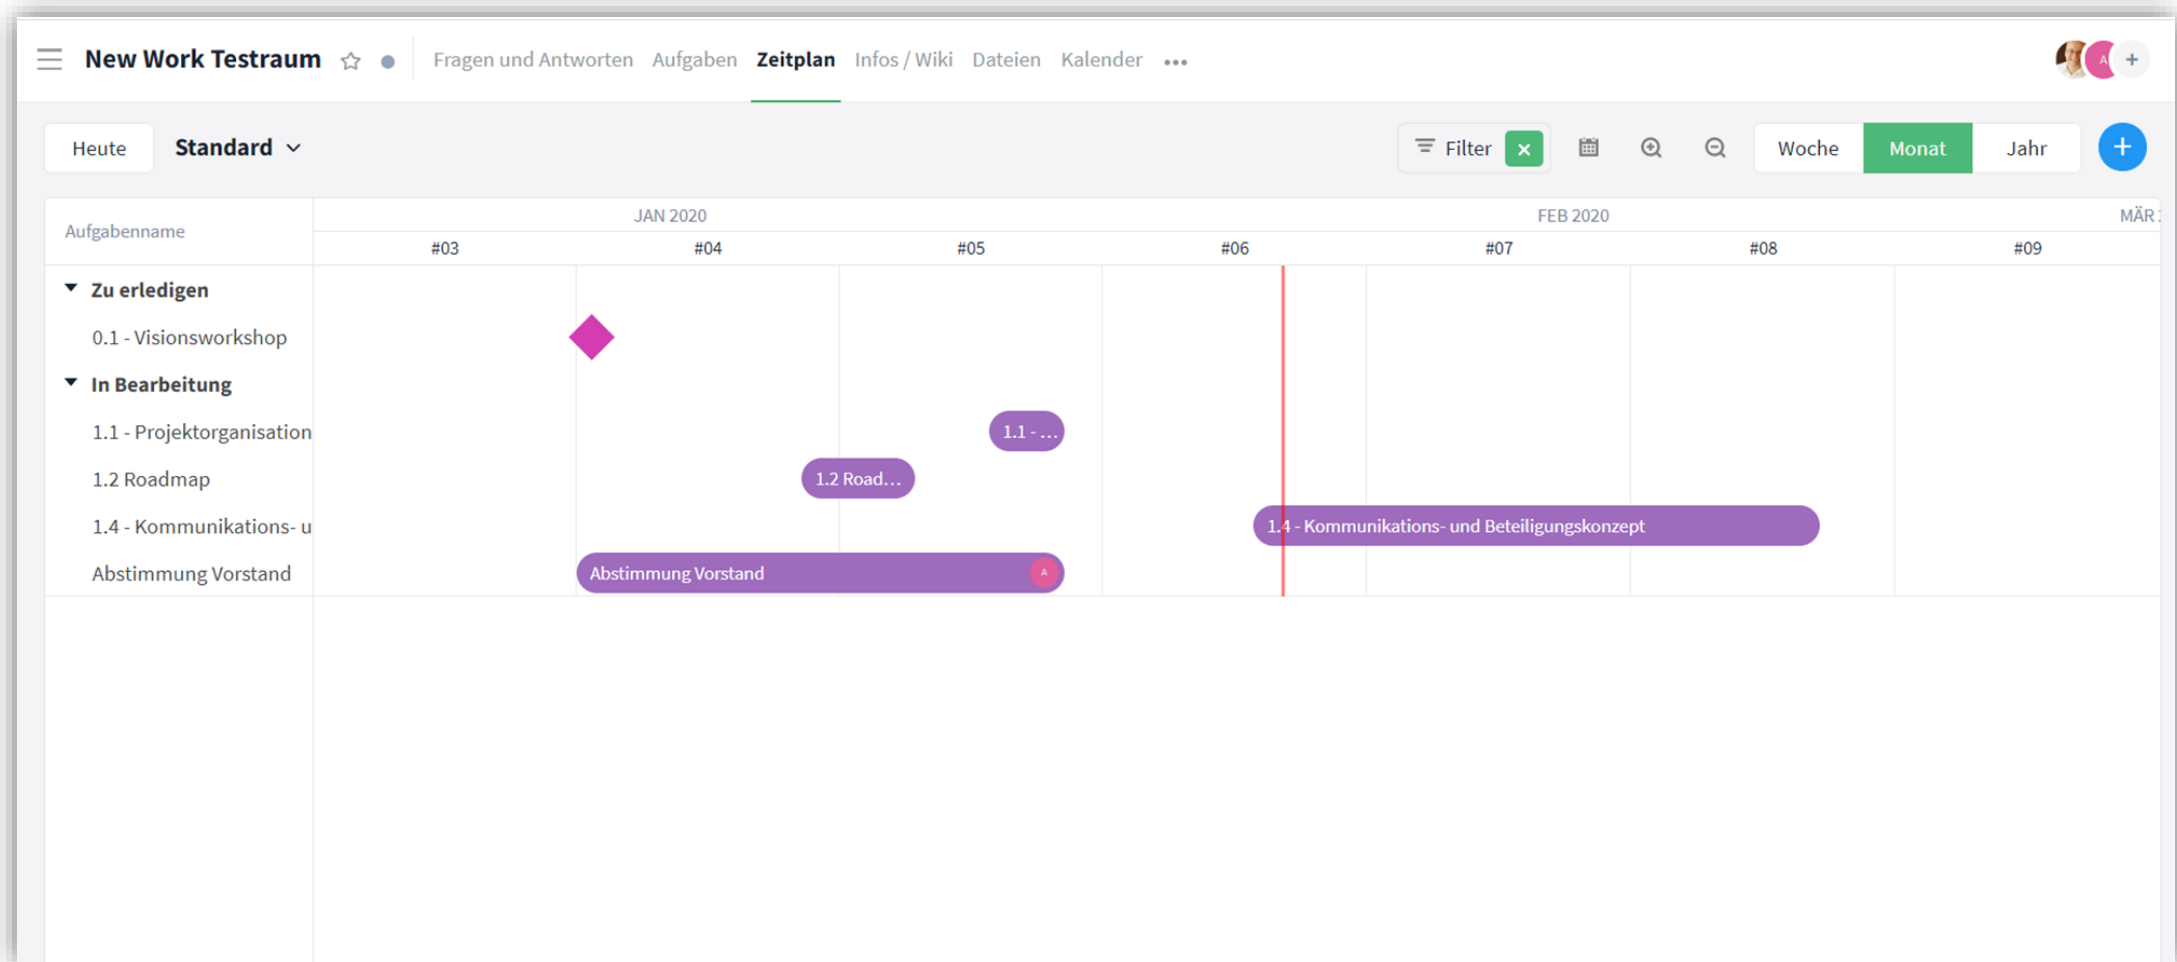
New Work Testraum

Fragen und Antworten Aufgaben Zeitplan Infos / Wiki Dateien Kalender •••

Heute Standard

Filter

Woche Monat Jahr

Aufgabenname

JAN 2020 FEB 2020 MÄR

#03 #04 #05 #06 #07 #08 #09

Zu erledigen

0.1 - Visionsworkshop

In Bearbeitung

1.1 - Projektorganisation

1.1 - ...

1.2 Roadmap

1.2 Road...

1.4 - Kommunikations- u

1.4 - Kommunikations- und Beteiligungskonzept

Abstimmung Vorstand

Abstimmung Vorstand